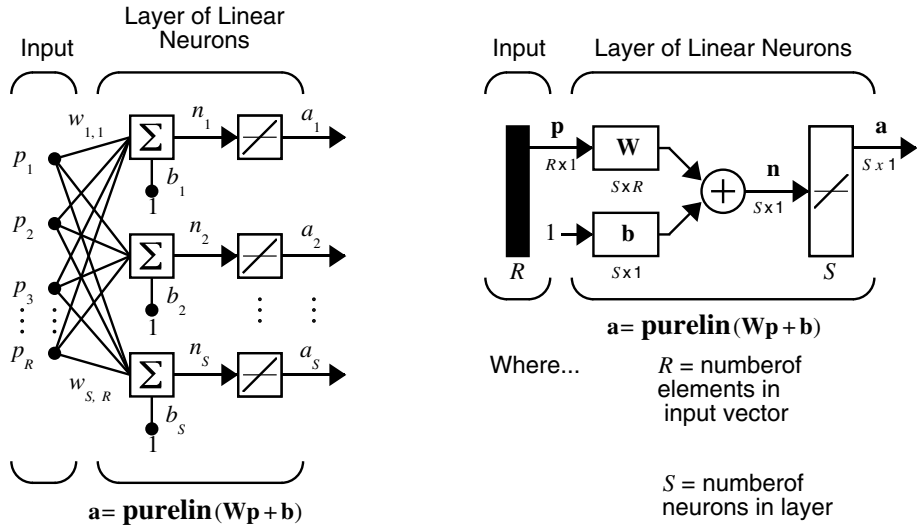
Input

Layer of Linear Neurons

$w_{1,1}$

$p_1$

$p_2$

$p_3$

$p_R$

$\Sigma$

$n_1$

$a_1$

$b_1$

1

$\Sigma$

$n_2$

$a_2$

$b_2$

1

$\Sigma$

$n_S$

$a_S$

$w_{S,R}$

$b_S$

1

$\mathbf{a} = \mathbf{purelin}(\mathbf{Wp} + \mathbf{b})$

Input

Layer of Linear Neurons

$\mathbf{p}$

$R \times 1$

$\mathbf{W}$

$S \times R$

1

$\mathbf{b}$

$S \times 1$

$\mathbf{n}$

$S \times 1$

$\mathbf{a}$

$S \times 1$

$R$

$S$

$\mathbf{a} = \mathbf{purelin}(\mathbf{Wp} + \mathbf{b})$

Where...

$R$ = numberof elements in input vector

$S$ = numberof neurons in layer